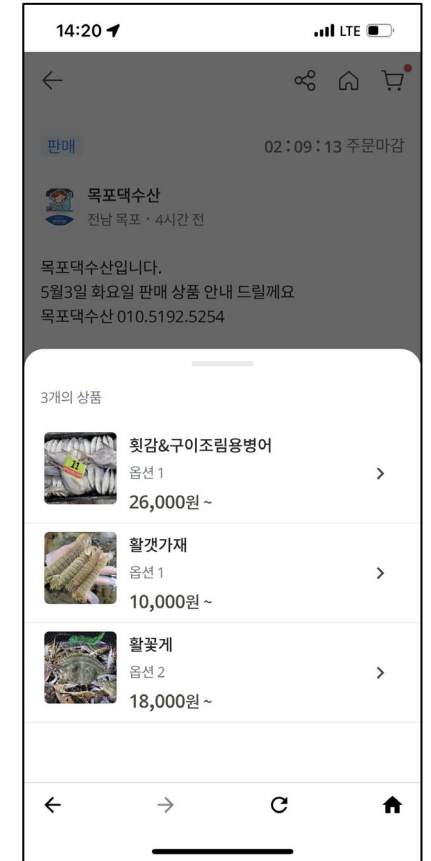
14:20

LTE

판매

02:09:13 주문마감

목포댁수산
전남 목포 · 4시간 전

목포댁수산입니다.
5월3일 화요일 판매 상품 안내 드릴께요
목포댁수산 010.5192.5254

3개의 상품

횟감&구이조림용병어
옵션 1
26,000원 ~

활갯가재
옵션 1
10,000원 ~

활꽃게
옵션 2
18,000원 ~